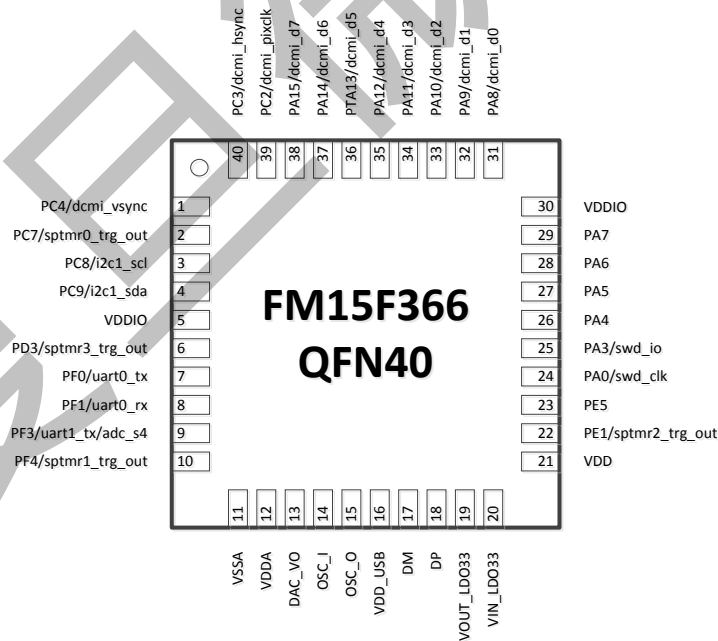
PC3/dcmi_hsync
PC2/dcmi_pixclk
PA15/dcmi_d7
PA14/dcmi_d6
PTA13/dcmi_d5
PA12/dcmi_d4
PA11/dcmi_d3
PA10/dcmi_d2
PA9/dcmi_d1
PA8/dcmi_d0

40 39 38 37 36 35 34 33 32 31

PC4/dcmi_vsync 1
PC7/sptmr0_trg_out 2
PC8/i2c1_scl 3
PC9/i2c1_sda 4
VDDIO 5
PD3/sptmr3_trg_out 6
PF0/uart0_tx 7
PF1/uart0_rx 8
PF3/uart1_tx/adc_s4 9
PF4/sptmr1_trg_out 10

FM15F366
QFN40

30 VDDIO
29 PA7
28 PA6
27 PA5
26 PA4
25 PA3/swd_io
24 PA0/swd_clk
23 PE5
22 PE1/sptmr2_trg_out
21 VDD

11 12 13 14 15 16 17 18 19 20

VSSA
VDDA
DAC_VO
OSC_I
OSC_O
VDD_USB
DM
DP
VOUT_LDO33
VIN_LDO33